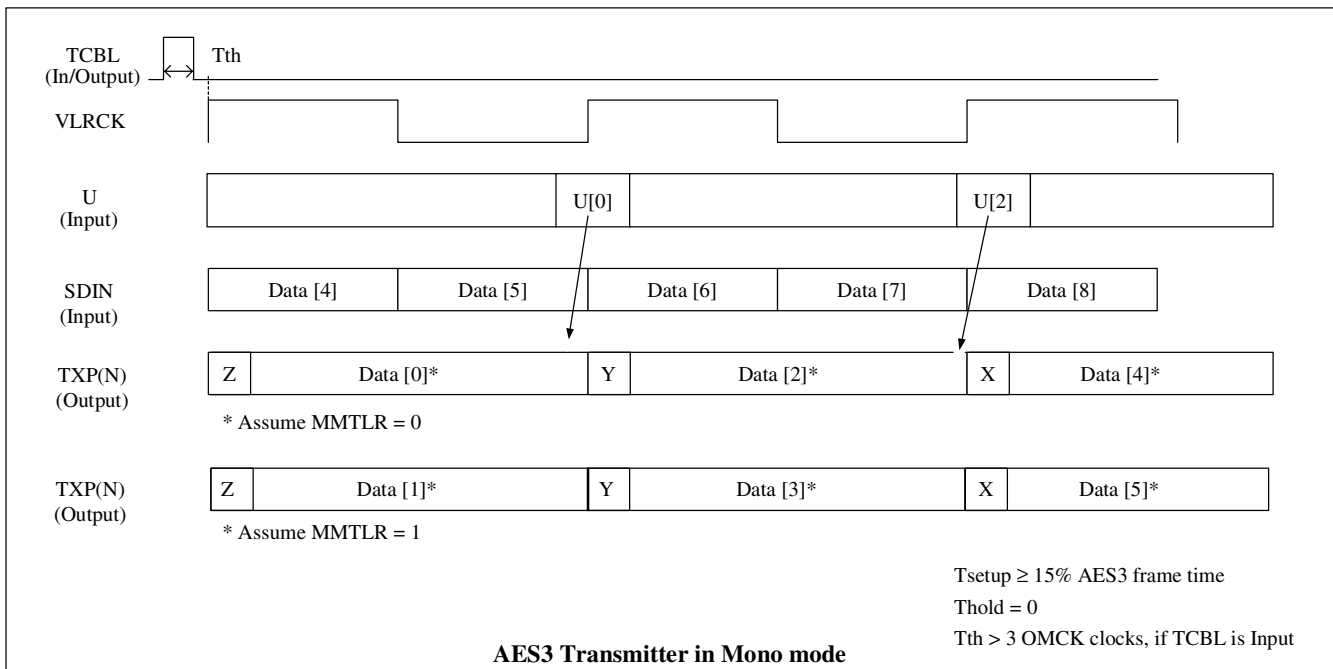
TCBL (In/Output)

Tth

VLRCK

U (Input)

U[0]

U[2]

SDIN (Input)

Data [4]

Data [5]

Data [6]

Data [7]

Data [8]

TXP(N) (Output)

Z

Data [0]*

Y

Data [2]*

X

Data [4]*

* Assume MMTLR = 0

TXP(N) (Output)

Z

Data [1]*

Y

Data [3]*

X

Data [5]*

* Assume MMTLR = 1

Tsetup ≥ 15% AES3 frame time

Thold = 0

Tth > 3 OMCK clocks, if TCBL is Input

**AES3 Transmitter in Mono mode**